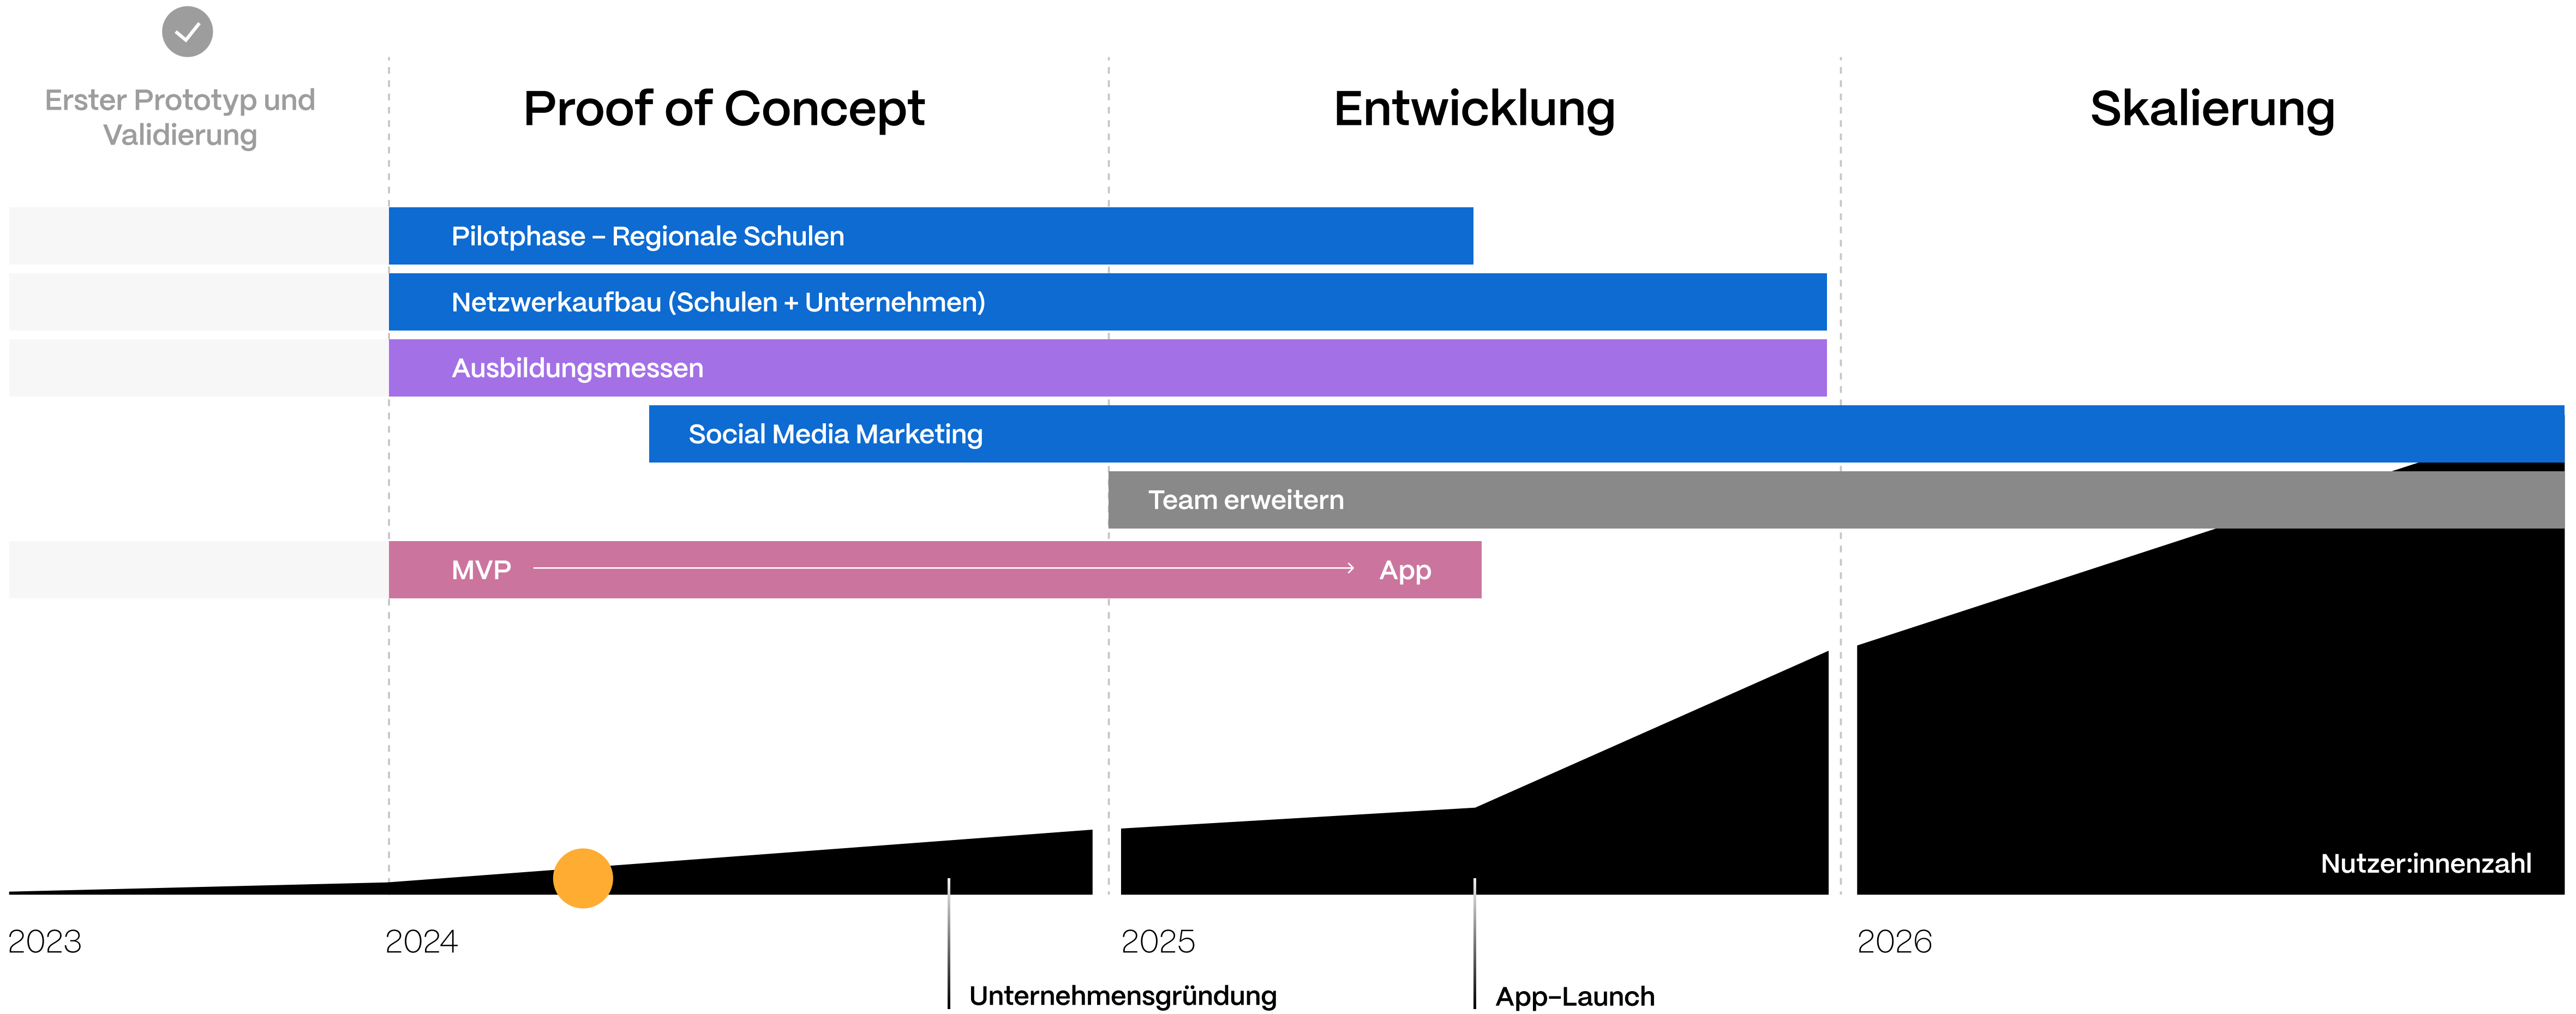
Erster Prototyp und Validierung

Proof of Concept

Entwicklung

Skalierung

Pilotphase – Regionale Schulen

Netzwerkaufbau (Schulen + Unternehmen)

Ausbildungsmessen

Social Media Marketing

Team erweitern

MVP → App

Nutzer:innenzahl

2023

2024

2025

2026

Unternehmensgründung

App-Launch